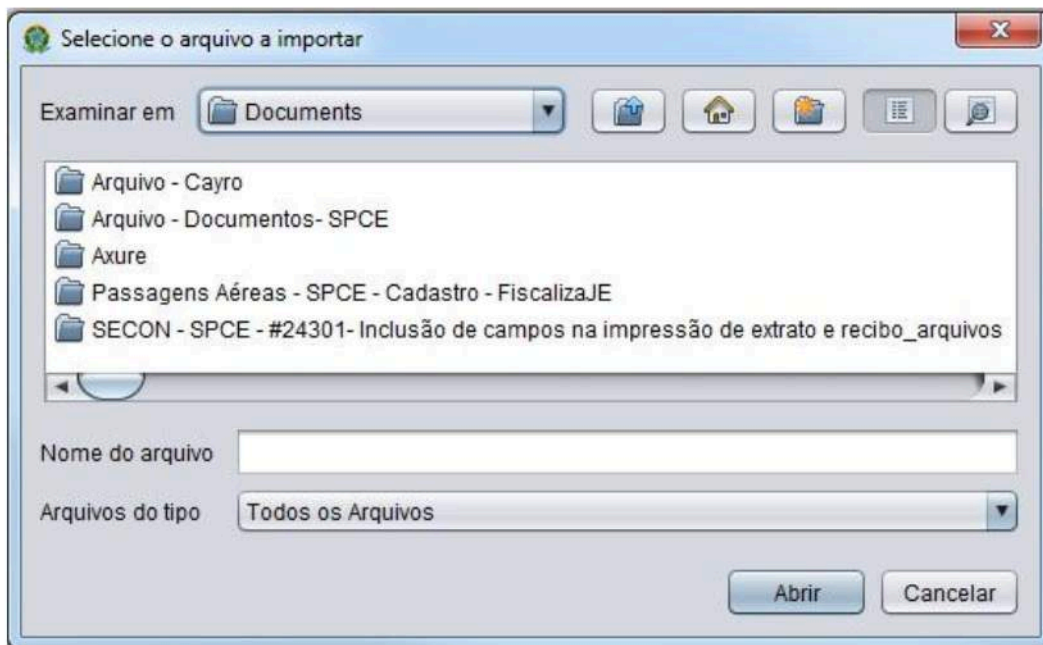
Selecione o arquivo a importar

Examinar em Documents

Arquivo - Cayro
Arquivo - Documentos- SPCE
Axure
Passagens Aéreas - SPCE - Cadastro - FiscalizaJE
SECON - SPCE - #24301- Inclusão de campos na impressão de extrato e recibo_arquivos

Nome do arquivo

Arquivos do tipo Todos os Arquivos

Abrir Cancelar